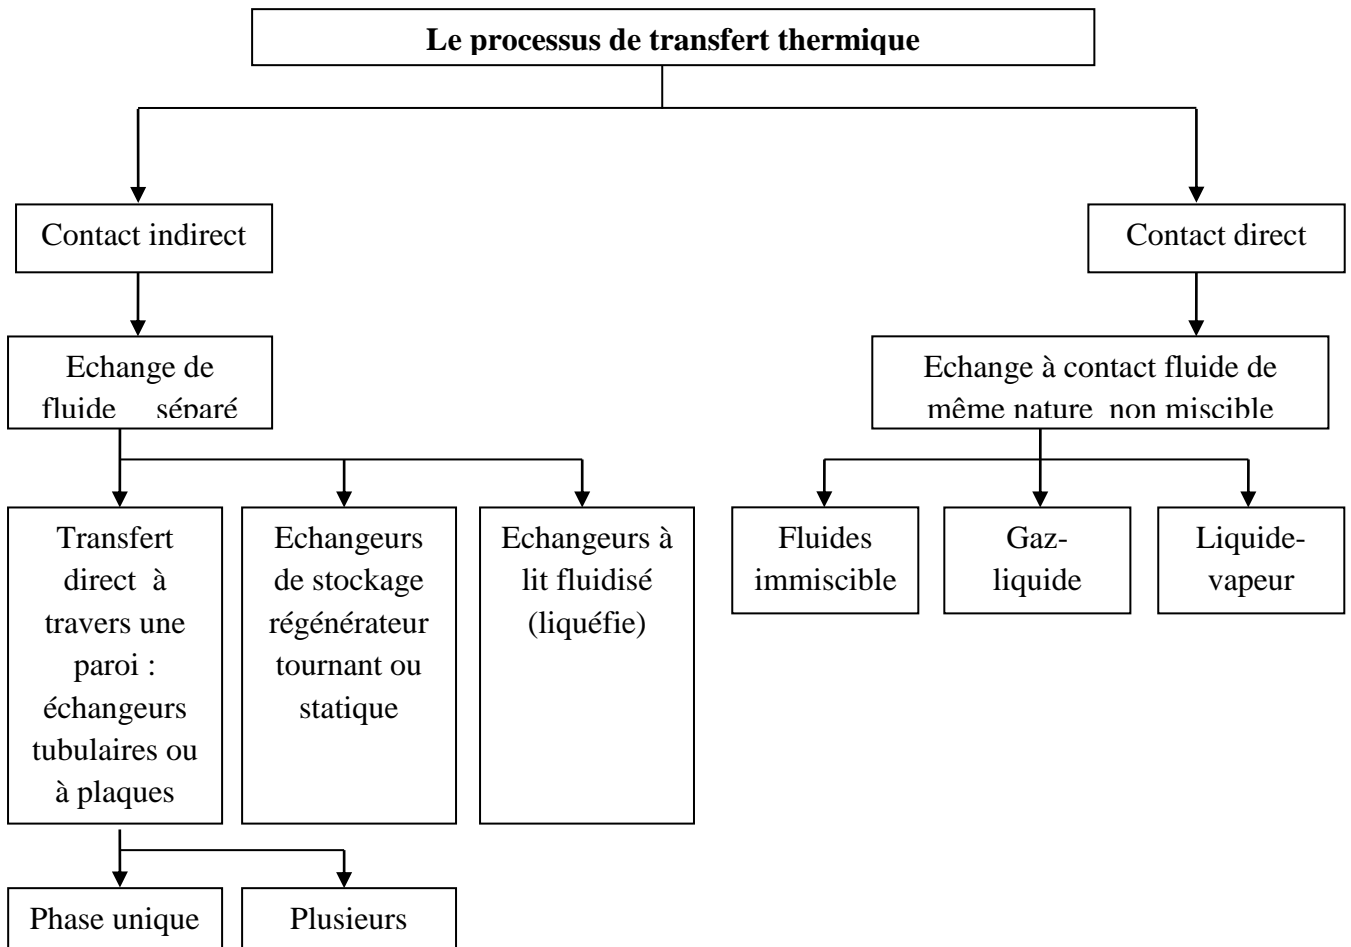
**Le processus de transfert thermique**

Contact indirect

Echange de fluide séparé

Transfert direct à travers une paroi : échangeurs tubulaires ou à plaques

Phase unique

Plusieurs

Echangeurs de stockage régénérateur tournant ou statique

Echangeurs à lit fluidisé (liquéfie)

Contact direct

Echange à contact fluide de même nature non miscible

Fluides immiscible

Gaz-liquide

Liquide-vapeur